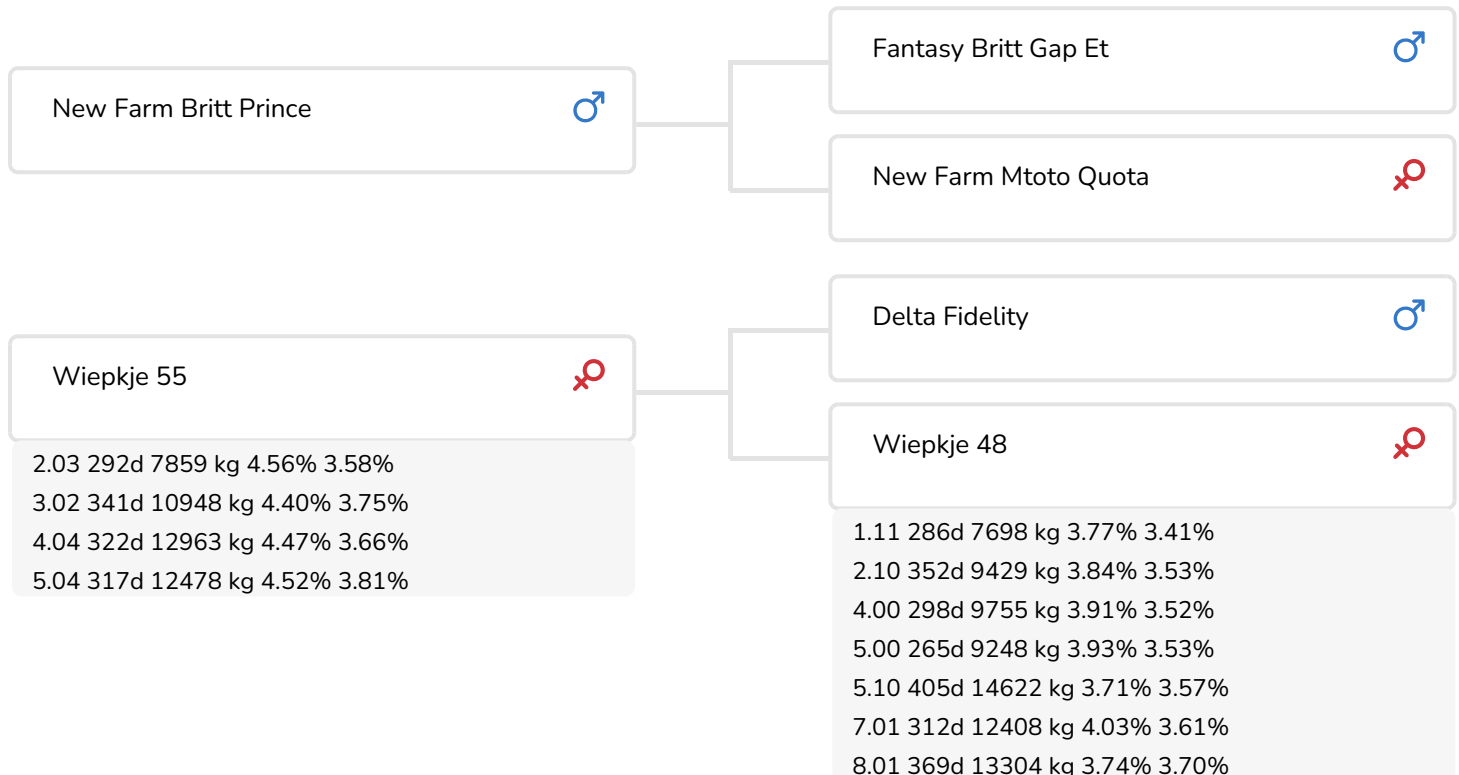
New Farm Britt Prince ♂

Fantasy Britt Gap Et ♂

New Farm Mtoto Quota ♀

Wiepkje 55 ♀

2.03 292d 7859 kg 4.56% 3.58%
3.02 341d 10948 kg 4.40% 3.75%
4.04 322d 12963 kg 4.47% 3.66%
5.04 317d 12478 kg 4.52% 3.81%

Delta Fidelity ♂

Wiepkje 48 ♀

1.11 286d 7698 kg 3.77% 3.41%
2.10 352d 9429 kg 3.84% 3.53%
4.00 298d 9755 kg 3.91% 3.52%
5.00 265d 9248 kg 3.93% 3.53%
5.10 405d 14622 kg 3.71% 3.57%
7.01 312d 12408 kg 4.03% 3.61%
8.01 369d 13304 kg 3.74% 3.70%